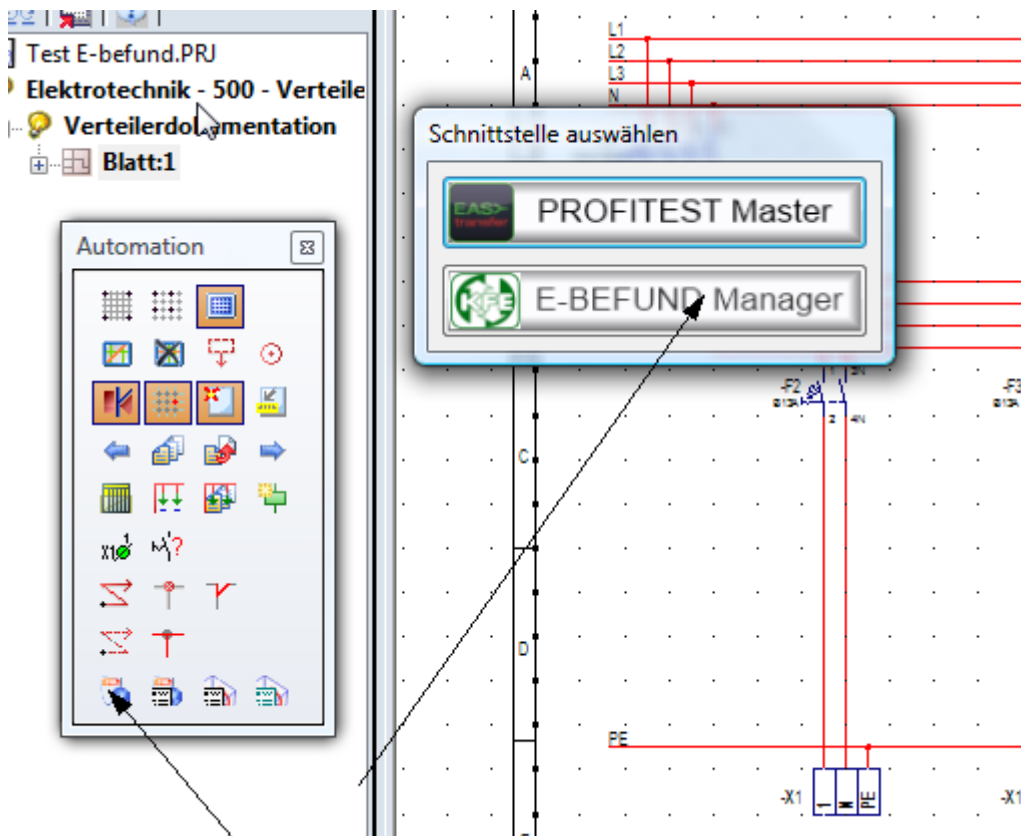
Test E-befund.PRJ
Elektrotechnik - 500 - Verteile
Verteilerdokumentation
Blatt:1

Automation

X1

Schnittstelle auswählen
EASY transfer
PROFITEST Master
KFE
E-BEFUND Manager

L1
L2
L3
N
A
C
D
-F2
B13A
1
2
3N
4N
-F3
B13A
PE
-X1
1
N
PE
-X1